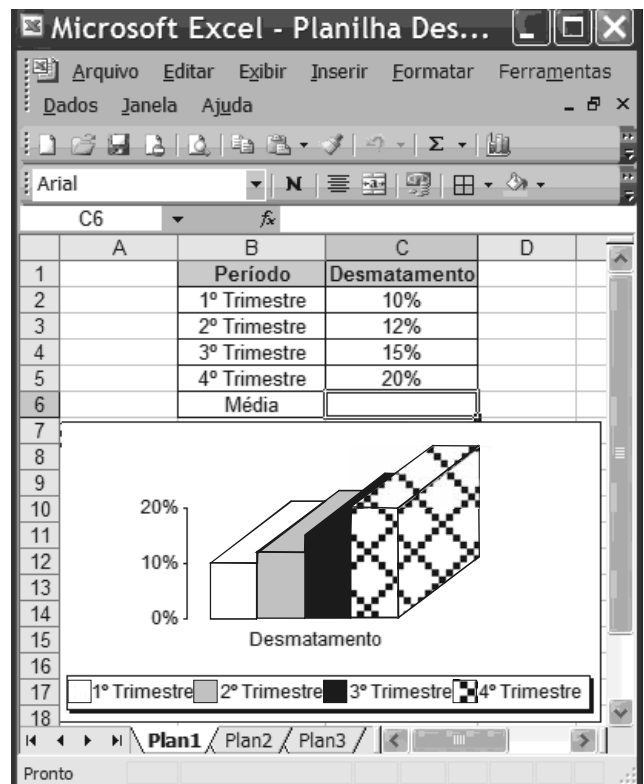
Microsoft Excel - Planilha Des...

Arquivo Editar Exibir Inserir Formatar Ferramentas Dados Janela Ajuda

Arial

N

C6

$f_x$

| | A | B | C | D |
|---|---|---|---|---|
| 1 | | Período | Desmatamento | |
| 2 | | 1º Trimestre | 10% | |
| 3 | | 2º Trimestre | 12% | |
| 4 | | 3º Trimestre | 15% | |
| 5 | | 4º Trimestre | 20% | |
| 6 | | Média | | |
| 7 | | | | |
| 8 | | | | |
| 9 | | | | |
| 10 | | | | |
| 11 | | | | |
| 12 | | | | |
| 13 | | | | |
| 14 | | | | |
| 15 | | | | |
| 16 | | | | |
| 17 | | | | |
| 18 | | | | |

20%
10%
0%
Desmatamento

1º Trimestre 2º Trimestre 3º Trimestre 4º Trimestre

Plan1 Plan2 Plan3

Pronto